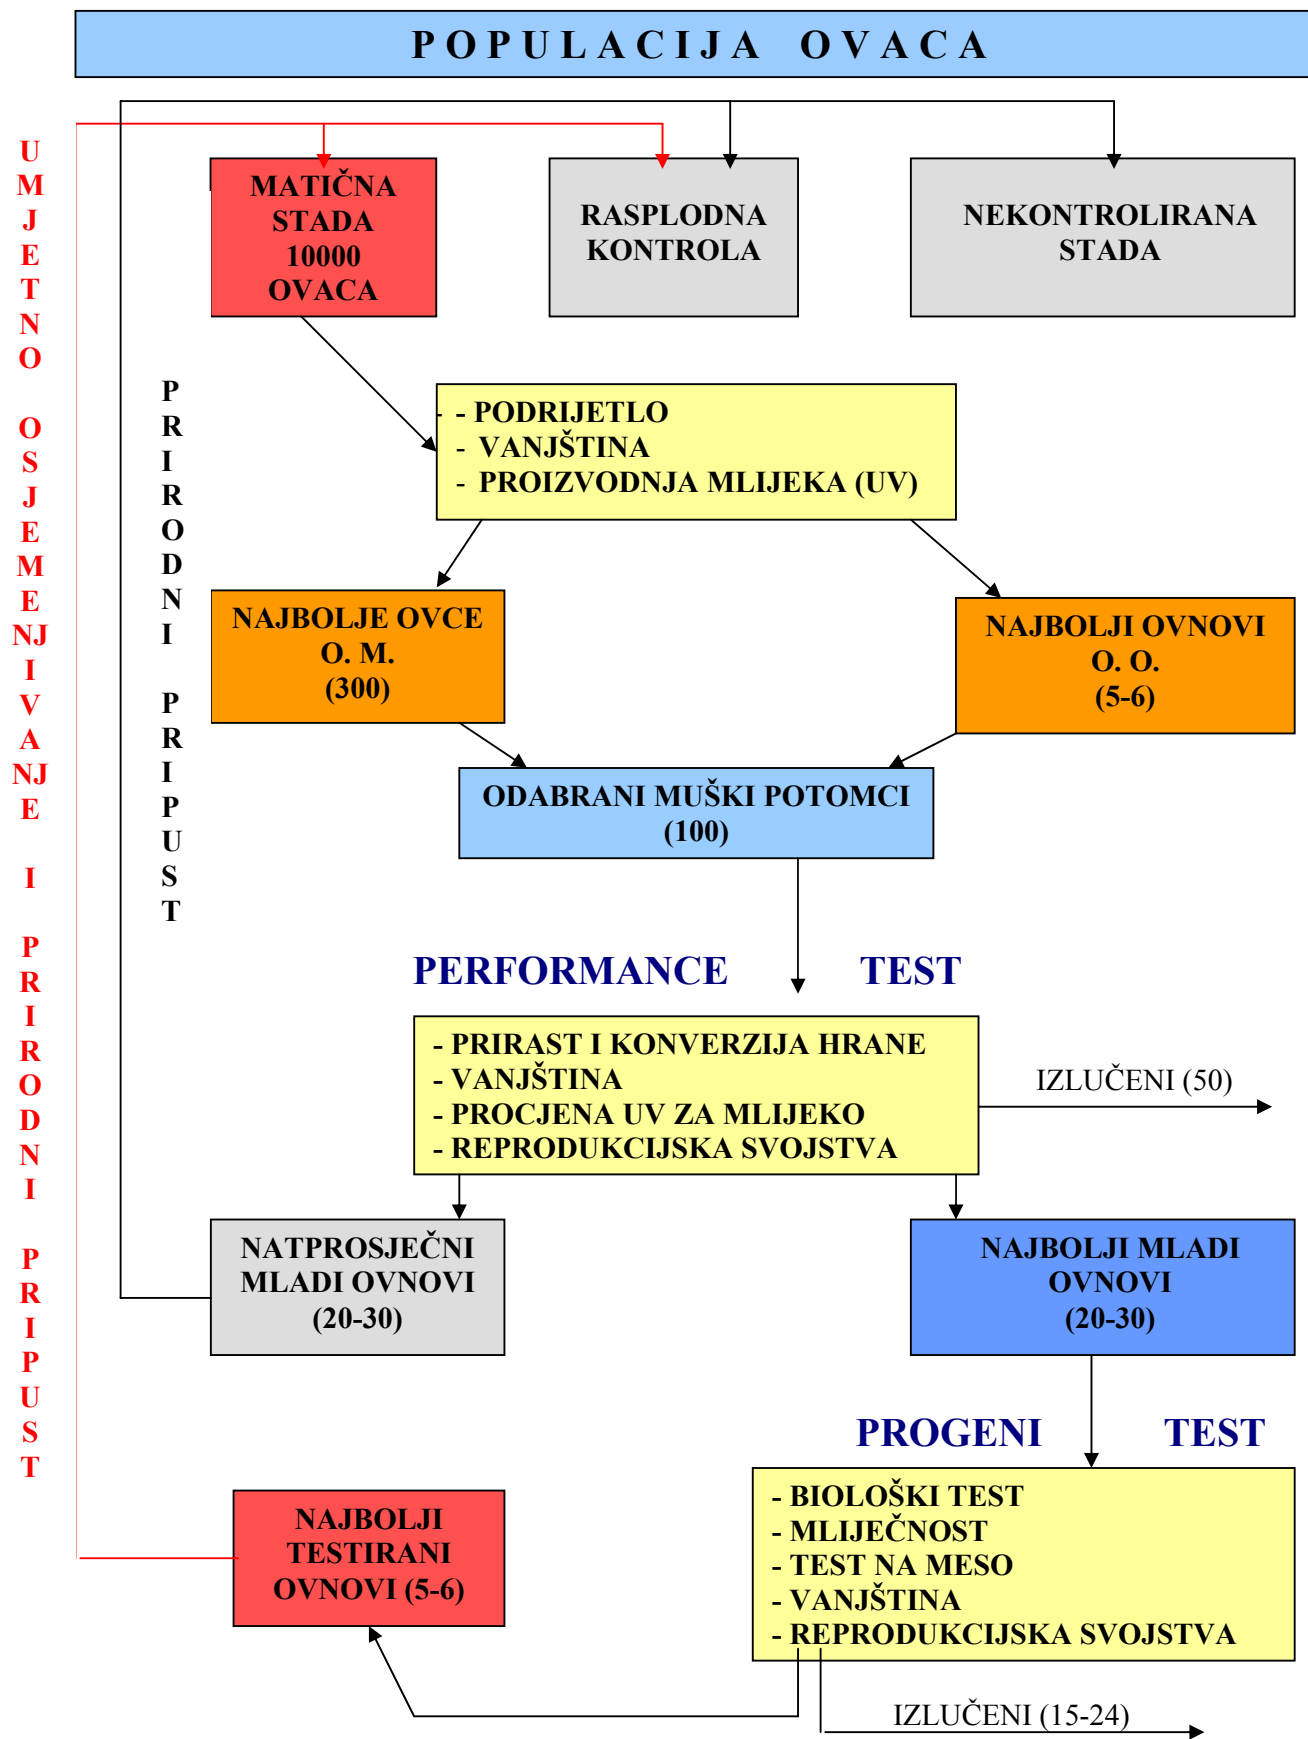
POPULACIJA OVACA

UMJETNO OSJEMENJIVANJE I PRIRODNI PRIPUST

MATIČNA STADA 10000 OVACA

RASPLODNA KONTROLA

NEKONTROLIRANA STADA

PRIRODNI PRIPUST

- PODRIJETLO
- VANJŠTINA
- PROIZVODNJA MLIJEKA (UV)

NAJBOLJE OVCE O. M. (300)

NAJBOLJI OVNOVI O. O. (5-6)

ODABRANI MUŠKI POTOMCI (100)

PERFORMANCE TEST

- PRIRAST I KONVERZIJA HRANE
- VANJŠTINA
- PROCJENA UV ZA MLIJEKO
- REPRODUKCIJSKA SVOJSTVA

IZLUČENI (50)

NATPROSJEČNI MLADI OVNOVI (20-30)

NAJBOLJI MLADI OVNOVI (20-30)

PROGENI TEST

- BIOLOŠKI TEST
- MLIJEČNOST
- TEST NA MESO
- VANJŠTINA
- REPRODUKCIJSKA SVOJSTVA

NAJBOLJI TESTIRANI OVNOVI (5-6)

IZLUČENI (15-24)